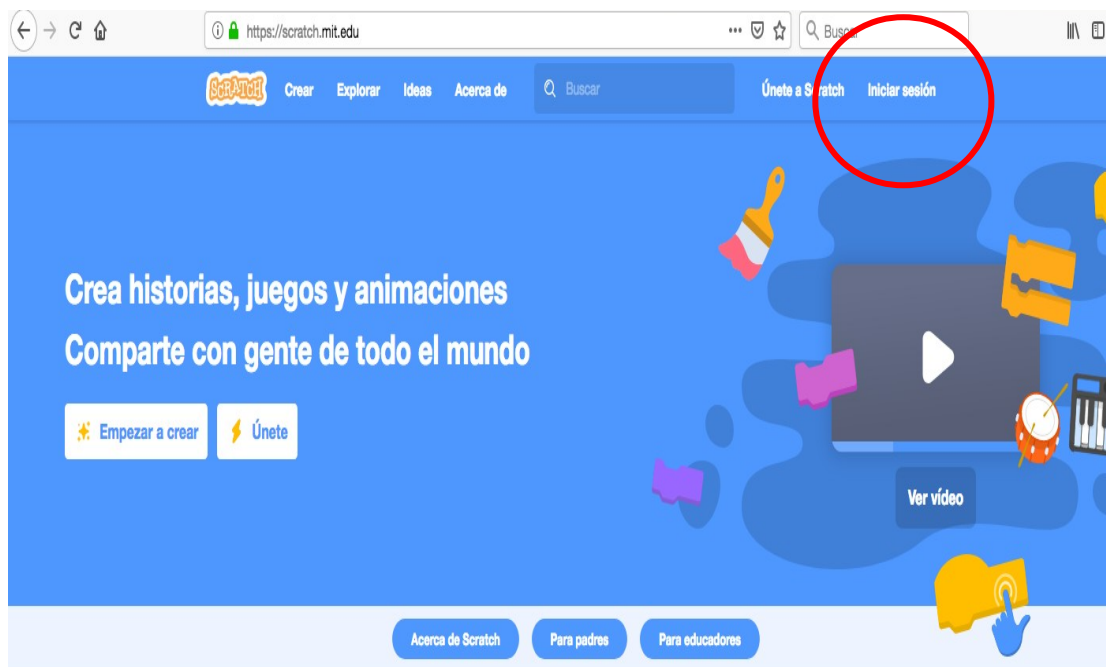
https://scratch.mit.edu

Buscar

SCRATCH Crear Explorar Ideas Acerca de Buscar Únete a Scratch Iniciar sesión

Crea historias, juegos y animaciones
Comparte con gente de todo el mundo

Empezar a crear Únete

Ver vídeo

Acerca de Scratch Para padres Para educadores